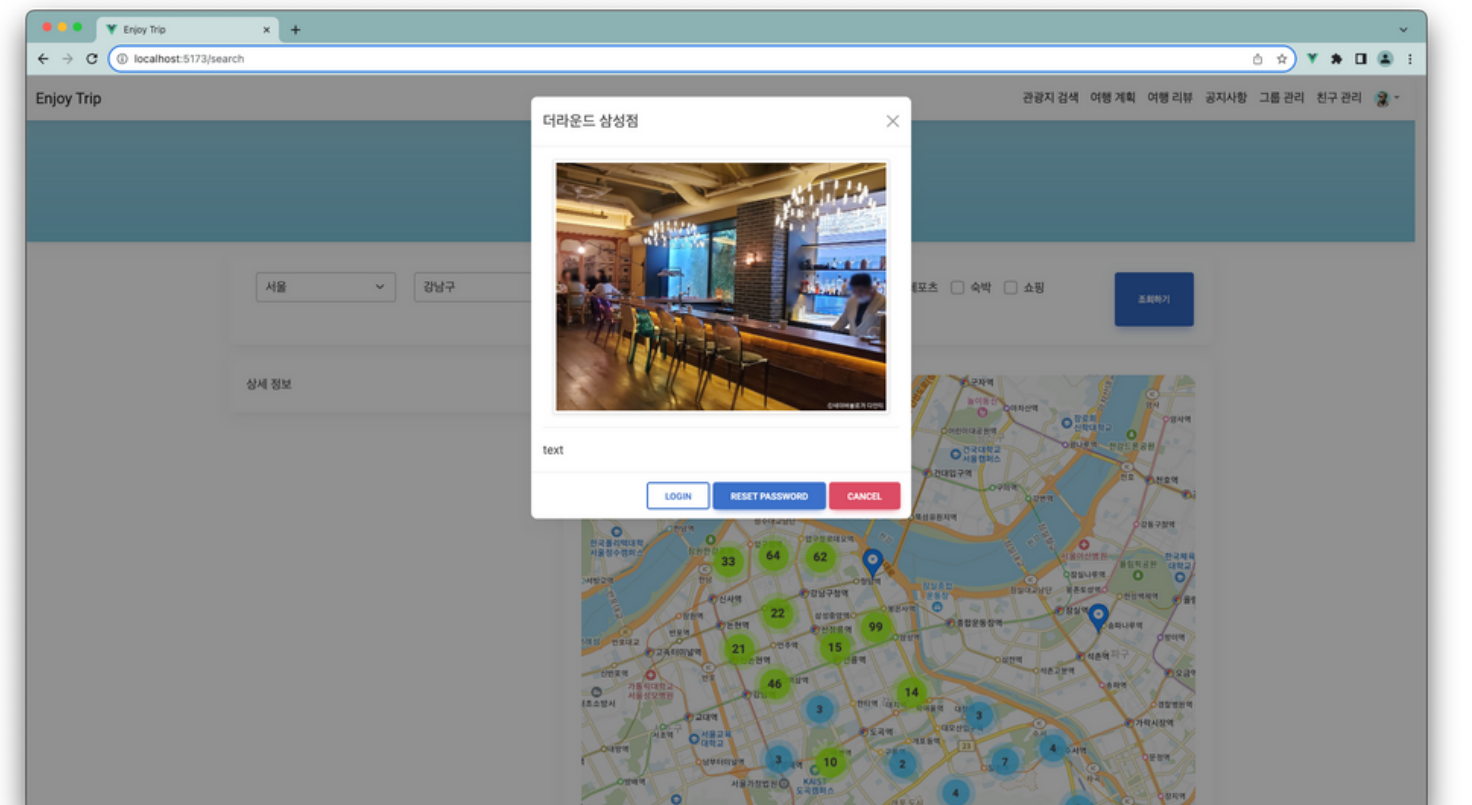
Enjoy Trip

localhost:5173/search

Enjoy Trip

관광지 검색 여행 계획 여행 리뷰 공지사항 그룹 관리 친구 관리

서울

강남구

레포츠 숙박 쇼핑

조회하기

상세 정보

더라운드 삼성점

text

LOGIN RESET PASSWORD CANCEL

33 64 62 22 99 21 15 46 14 3 3 3 10 2 7 4 4